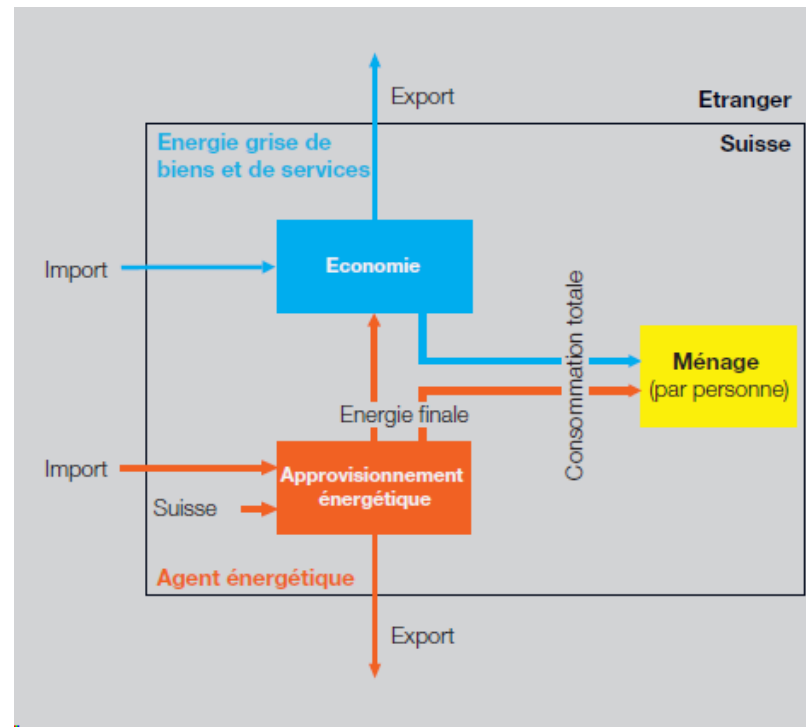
Export

Etranger

Energie grise de biens et de services

Suisse

Import

Economie

Consommation totale

Ménage
(par personne)

Energie finale

Import

Approvisionnement énergétique

Suisse

Agent énergétique

Export